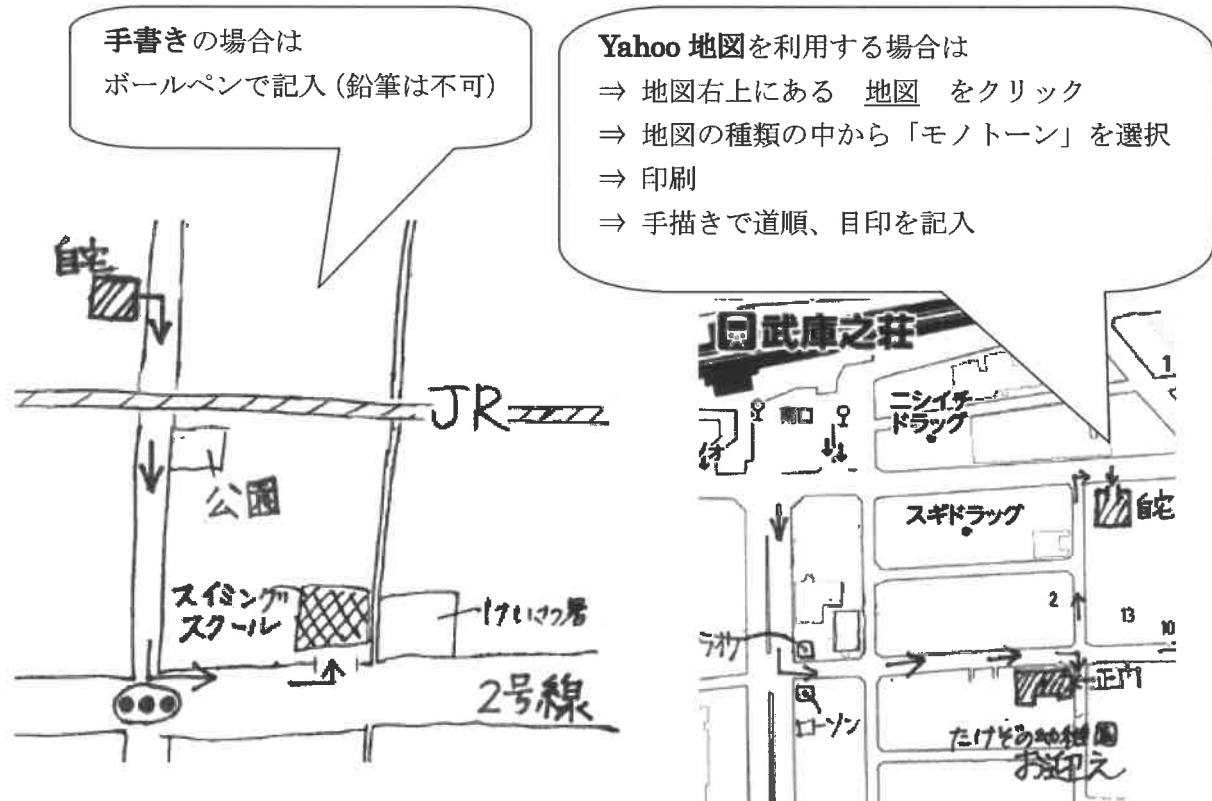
手書きの場合は
ボールペンで記入（鉛筆は不可）

Yahoo 地図を利用する場合は
⇒ 地図右上にある 地図 をクリック
⇒ 地図の種類の中から「モノトーン」を選択
⇒ 印刷
⇒ 手描きで道順、目印を記入

自宅
JR
公園
スイミング スクール
けいさつ署
2号線

武庫之荘
南口
ニシイチ ドラッグ
スギドラッグ
自宅
1
2
13
10
正門
ローソン
たけその幼稚園
お迎え